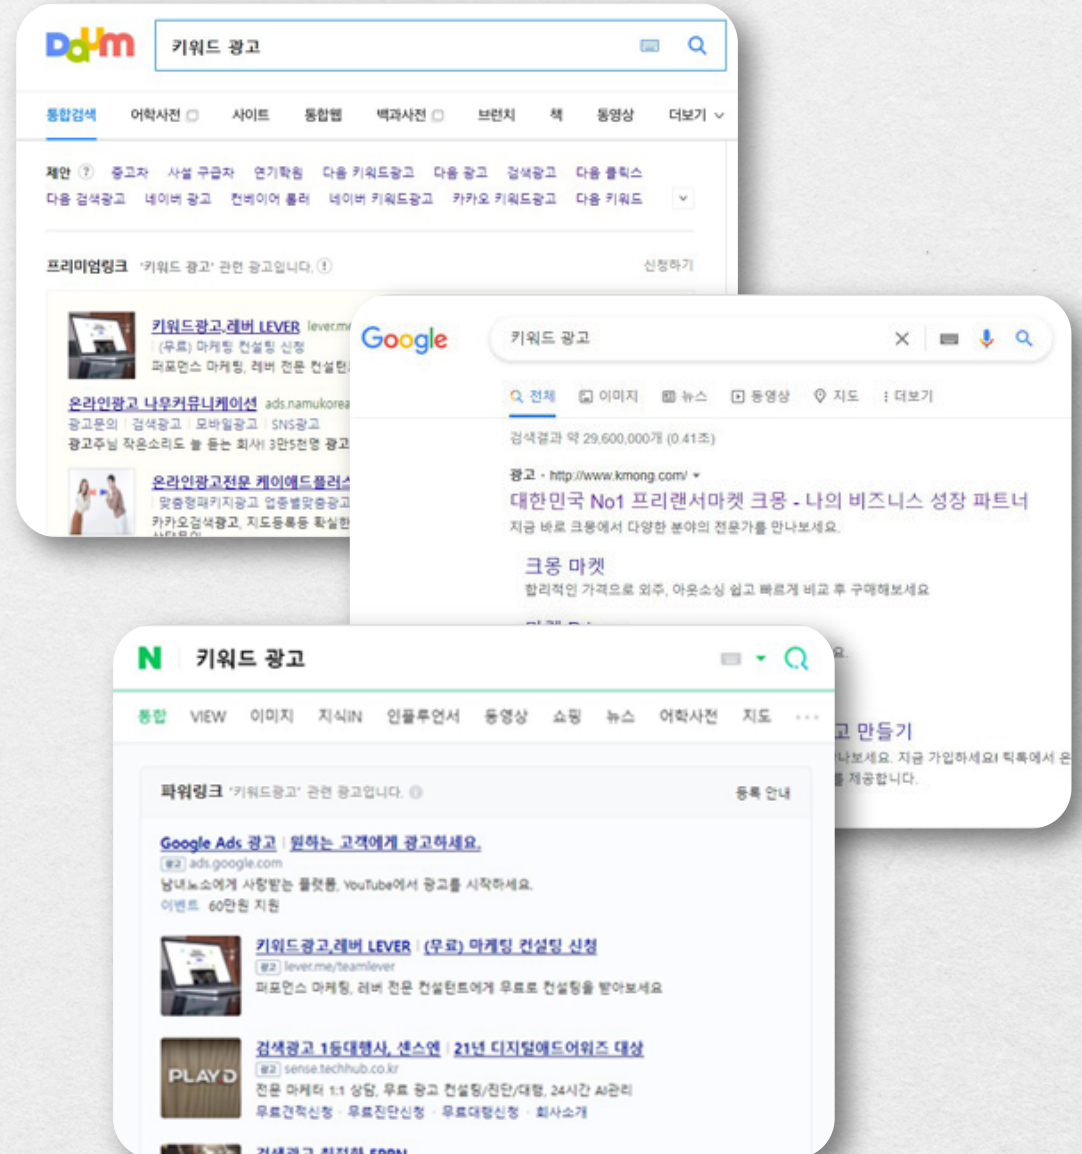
Daum

키워드 광고

통합검색 어학사전 사이트 통합웹 백과사전 브런치 책 동영상 더보기

제안 ? 중고차 사설 구급차 연기학원 다음 키워드광고 다음 광고 검색광고 다음 클릭스
다음 검색광고 네이버 광고 컨베이어 롤러 네이버 키워드광고 카카오 키워드광고 다음 키워드

프리미엄링크 '키워드 광고' 관련 광고입니다. 신청하기

키워드광고,레버 LEVER lever.me
(무료) 마케팅 컨설팅 신청
퍼포먼스 마케팅, 레버 전문 컨설턴

온라인광고 나우커뮤니케이션 ads.namukorea
광고문의 | 검색광고 | 모바일광고 | SNS광고
광고주님 작은소리도 귀 듣는 회사! 3만5천명 광고

온라인광고전문 케이애드플러스
맞춤형패키지광고 업종별맞춤광고
카카오검색광고, 지도등록등 확실한

Google

키워드 광고

전체 이미지 뉴스 동영상 지도 더보기

검색결과 약 29,600,000개 (0.41초)

광고 · http://www.kmong.com/
대한민국 No1 프리랜서마켓 크몽 - 나의 비즈니스 성장 파트너
지금 바로 크몽에서 다양한 분야의 전문가를 만나보세요.

크몽 마켓
합리적인 가격으로 외주, 아웃소싱 쉽고 빠르게 비교 후 구매해보세요

고 만들기
나보세요. 지금 가입하세요! 틱톡에서 은
제공합니다.

N 키워드 광고

통합 VIEW 이미지 지식iN 인플루언서 동영상 쇼핑 뉴스 어학사전 지도 ···

파워링크 '키워드광고' 관련 광고입니다. 등록 안내

Google Ads 광고 | 원하는 고객에게 광고하세요.
광고 ads.google.com
남녀노소에게 사랑받는 플랫폼, YouTube에서 광고를 시작하세요.
이벤트 60만원 지원

키워드광고,레버 LEVER | (무료) 마케팅 컨설팅 신청
광고 lever.me/teamlever
퍼포먼스 마케팅, 레버 전문 컨설턴트에게 무료로 컨설팅을 받아보세요

검색광고 1등대행사, 센스엔 | 21년 디지털애드어워즈 대상
광고 sense.techhub.co.kr
전문 마케터 1:1 상담, 무료 광고 컨설팅/진단/대행, 24시간 AI관리
무료견적신청 · 무료진단신청 · 무료대행신청 · 회사소개

PLAY D

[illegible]